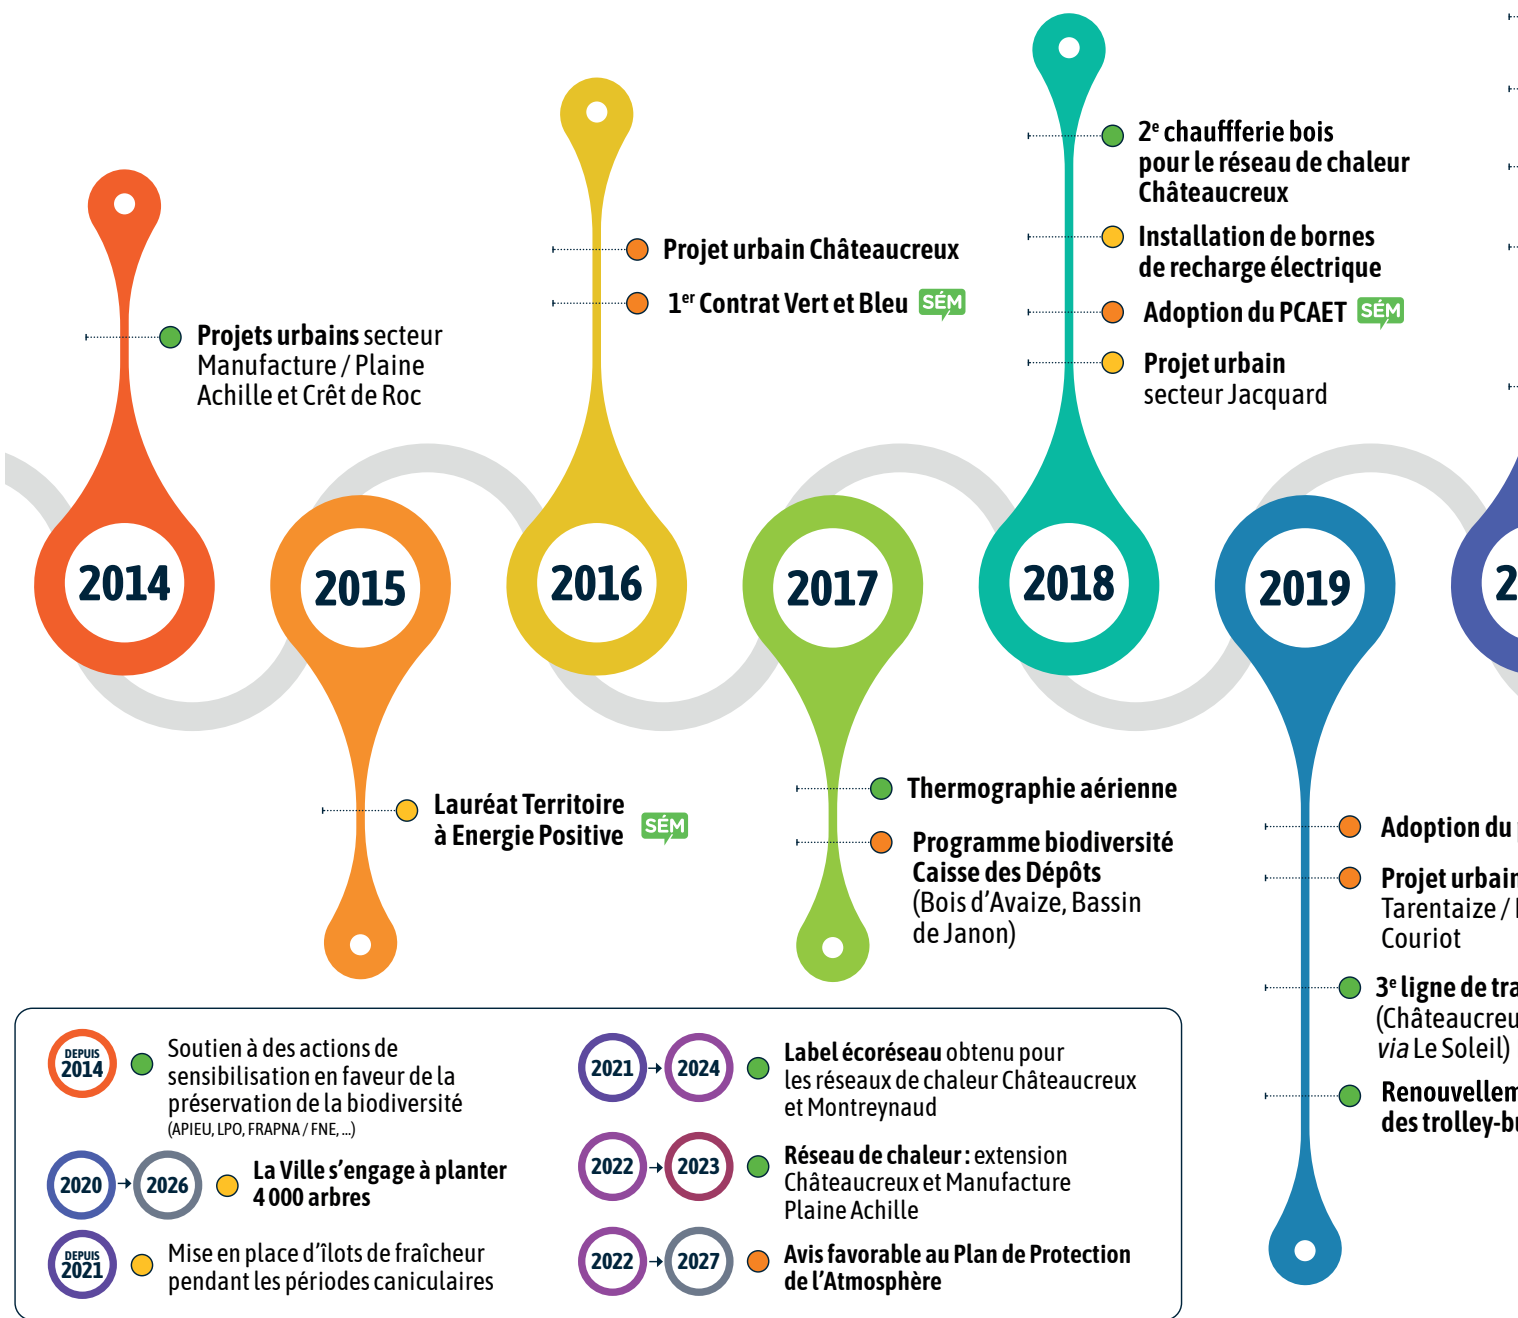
2014

Projets urbains secteur Manufacture / Plaine Achille et Crêt de Roc

2015

Lauréat Territoire à Energie Positive SÉM

2016

Projet urbain Châteaucreux

1$^{er}$ Contrat Vert et Bleu SÉM

2017

Thermographie aérienne

Programme biodiversité Caisse des Dépôts (Bois d'Avaize, Bassin de Janon)

2018

2$^{e}$ chauffferie bois pour le réseau de chaleur Châteaucreux

Installation de bornes de recharge électrique

Adoption du PCAET SÉM

Projet urbain secteur Jacquard

2019

Adoption du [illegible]

Projet urbain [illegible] Tarentaize / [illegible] Couriot

3$^{e}$ ligne de tra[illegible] (Châteaucreu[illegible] via Le Soleil)

Renouvellem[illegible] des trolley-bu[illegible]

2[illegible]

DEPUIS 2014 Soutien à des actions de sensibilisation en faveur de la préservation de la biodiversité (APIEU, LPO, FRAPNA / FNE, ...)

2020 → 2026 La Ville s'engage à planter 4 000 arbres

DEPUIS 2021 Mise en place d'îlots de fraîcheur pendant les périodes caniculaires

2021 → 2024 Label écoréseau obtenu pour les réseaux de chaleur Châteaucreux et Montreynaud

2022 → 2023 Réseau de chaleur : extension Châteaucreux et Manufacture Plaine Achille

2022 → 2027 Avis favorable au Plan de Protection de l'Atmosphère